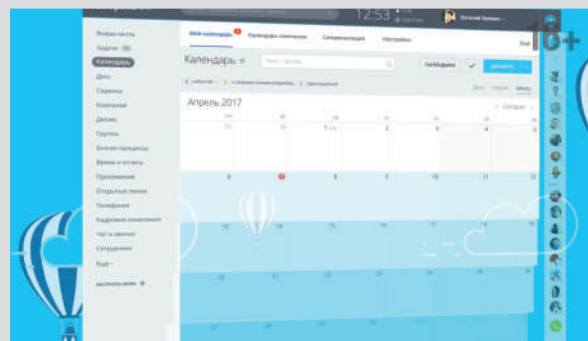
12:53

16+

Рабочий стол
Задачи
Календарь
Диск
Сервисы
Компания
Досье
Группы
Бизнес-процессы
Время и отчеты
Приложения
Открытые линии
Телефония
Кадровые изменения
Чат и звонки
Сотрудники
Ещё

Мой календарь
Календарь компании
Синхронизация
Настройки

Календарь
Календарь
Добавить

Апрель 2017
Сегодня
День
Неделя
Месяц

27
28
29
30
1
2
3
4
5
6
7
8
9
10
11
12
13
14
15
16
17
18
19
20
21
22
23
24
25
26
27
28
29
30